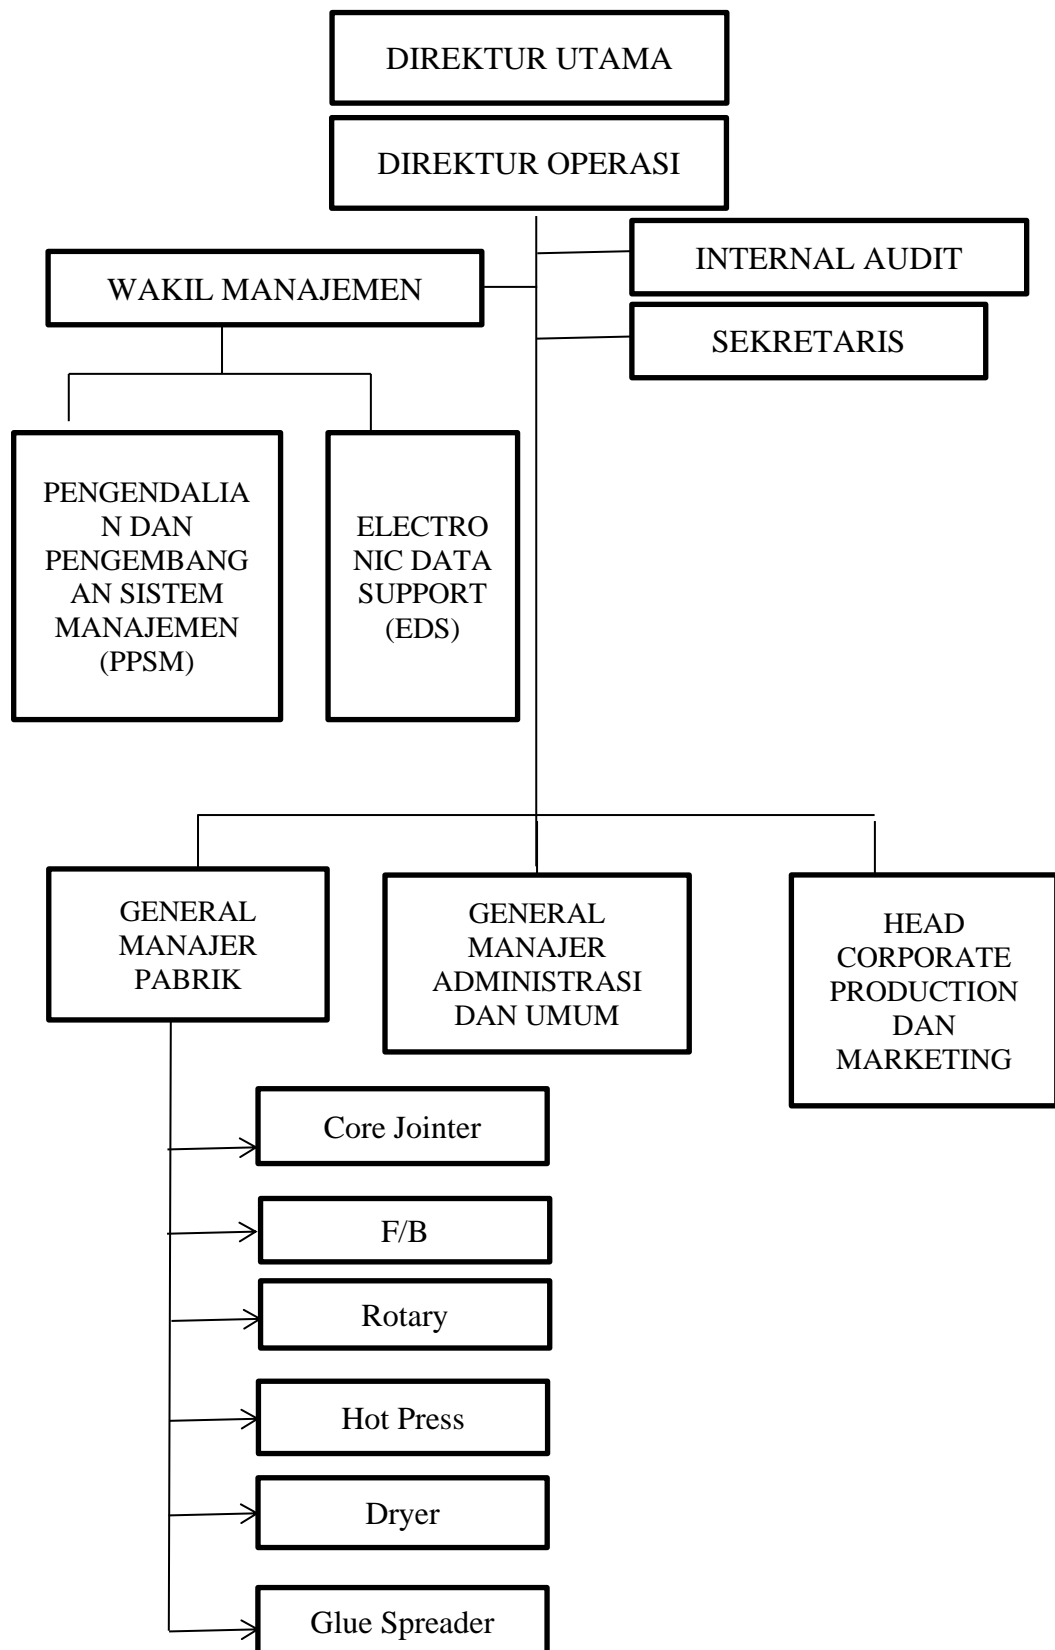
DIREKTUR UTAMA

DIREKTUR OPERASI

INTERNAL AUDIT

WAKIL MANAJEMEN

SEKRETARIS

PENGENDALIAN DAN PENGEMBANGAN SISTEM MANAJEMEN (PPSM)

ELECTRONIC DATA SUPPORT (EDS)

GENERAL MANAJER PABRIK

GENERAL MANAJER ADMINISTRASI DAN UMUM

HEAD CORPORATE PRODUCTION DAN MARKETING

Core Jointer

F/B

Rotary

Hot Press

Dryer

Glue Spreader